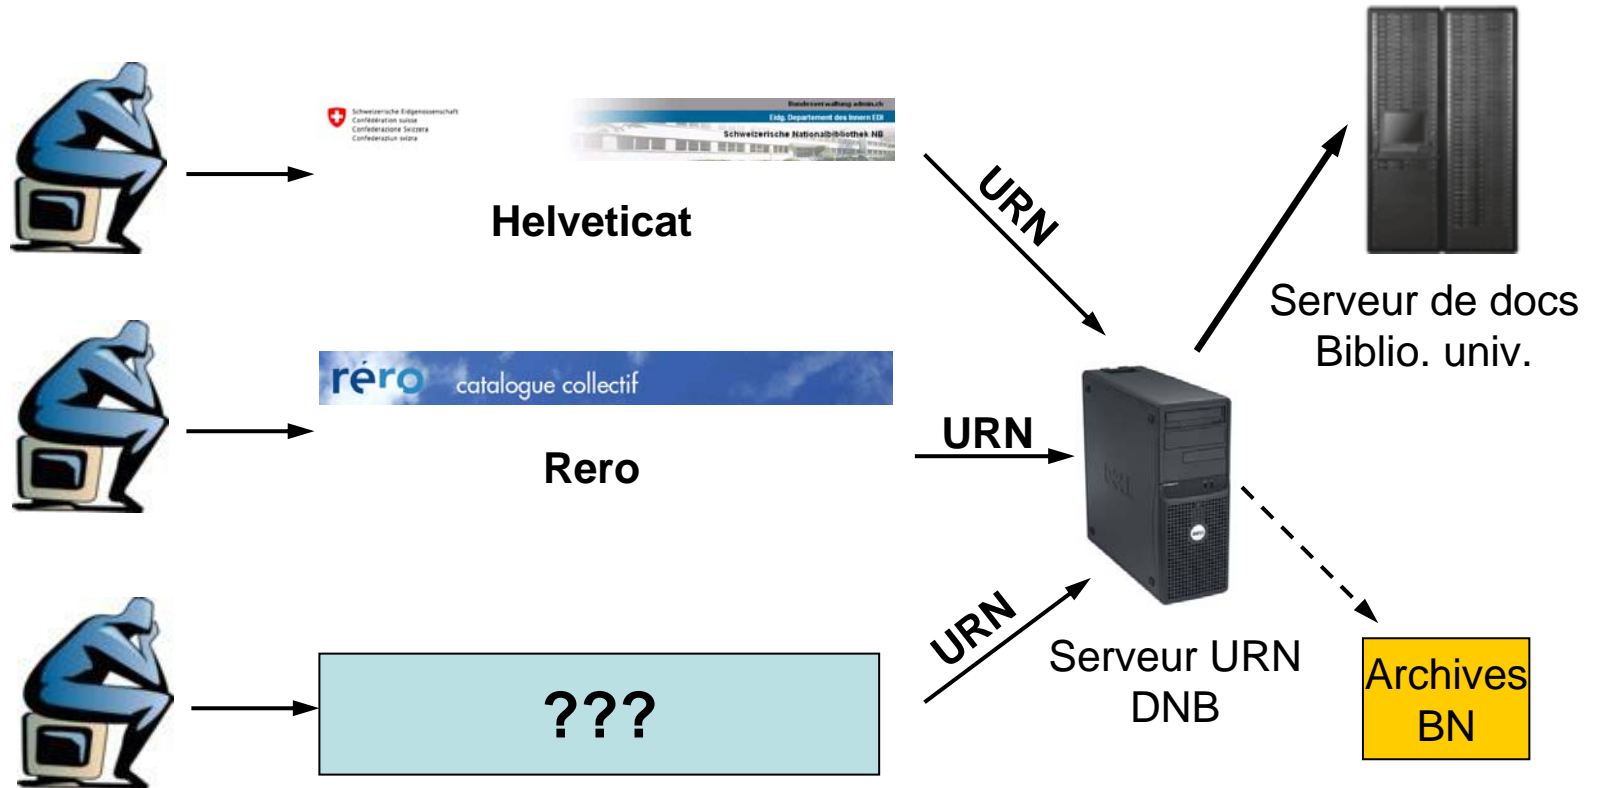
Schweizerische Eidgenossenschaft
Confédération suisse
Confederazione Svizzera
Confederaziun svizra

Bundesverwaltung admin.ch
Eidg. Departement des Innern EDI
Schweizerische Nationalbibliothek NB

Helveticat

URN

Serveur de docs
Biblio. univ.

réro catalogue collectif

Rero

URN

???

URN

Serveur URN
DNB

Archives
BN